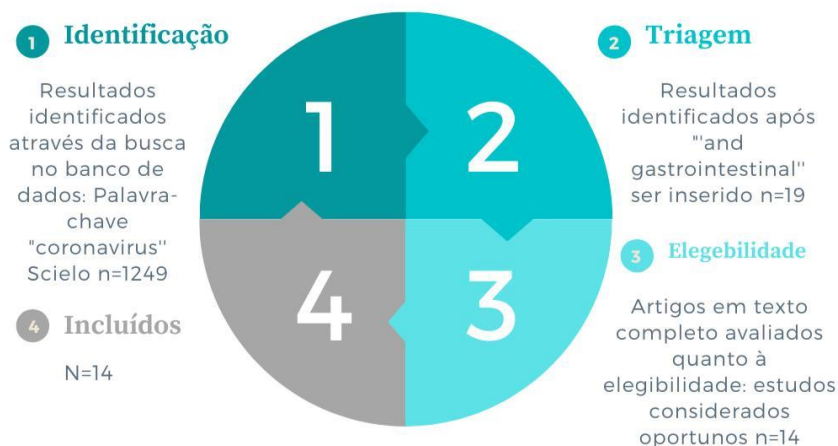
1 Identificação

Resultados identificados através da busca no banco de dados: Palavra-chave "coronavirus'' Scielo n=1249

2 Triagem

Resultados identificados após "'and gastrointestinal'' ser inserido n=19

1

2

4

3

3 Elegebilidade

Artigos em texto completo avaliados quanto à elegibilidade: estudos considerados oportunos n=14

4 Incluídos

N=14